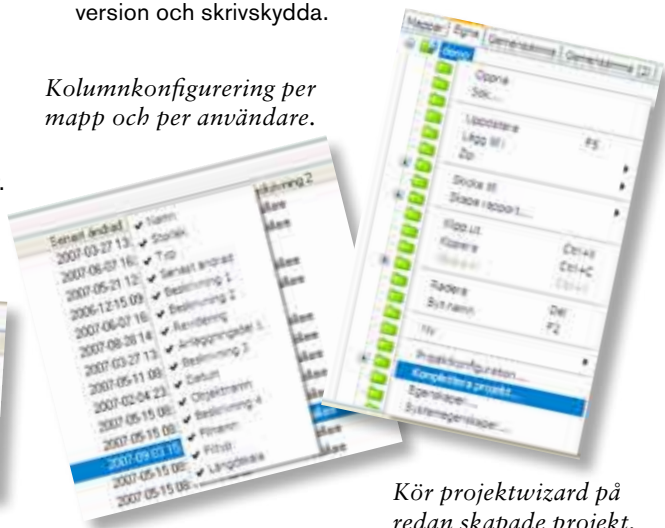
version och skrivskydda.

*Kolumnkonfigurering per mapp och per användare.*

| Senast ändrad | |
|---|---|
| 2007-03-27 13: | ✔ Namn |
| 2007-06-07 16: | ✔ Storlek |
| 2007-05-21 12: | ✔ Typ |
| 2006-12-15 09: | ✔ Senast ändrad |
| 2007-06-07 16: | ✔ Beskrivning 1 |
| 2007-08-28 14: | ✔ Beskrivning 2 |
| 2007-03-27 13: | ✔ Revidering |
| 2007-05-11 09: | ✔ Anläggningsdel 1 |
| 2007-02-04 23: | ✔ Beskrivning 3 |
| 2007-05-15 08: | ✔ Datum |
| 2007-05-15 08: | ✔ Objektnamn |
| 2007-09-03 15: | ✔ Beskrivning 4 |
| 2007-05-15 08: | ✔ Filnamn |
| 2007-05-15 08: | ✔ Filtyp |
| | ✔ Längdskala |

Mappar | Egna | Gemensamma | Gemensamma

Demo

Öppna
Sök...

Uppdatera
Lägg till F5
Dö

Skicka till
Skapa rapport...

Klipp ut
Kopiera Ctrl+X
Ctrl+C
Ctrl+V

Radera
Byt namn Del
F2

Ny

Projektkonfiguration...
Komplettera projekt...
Egenskaper...
Systemegenskaper...

*Kör projektwizard på redan skapade projekt.*